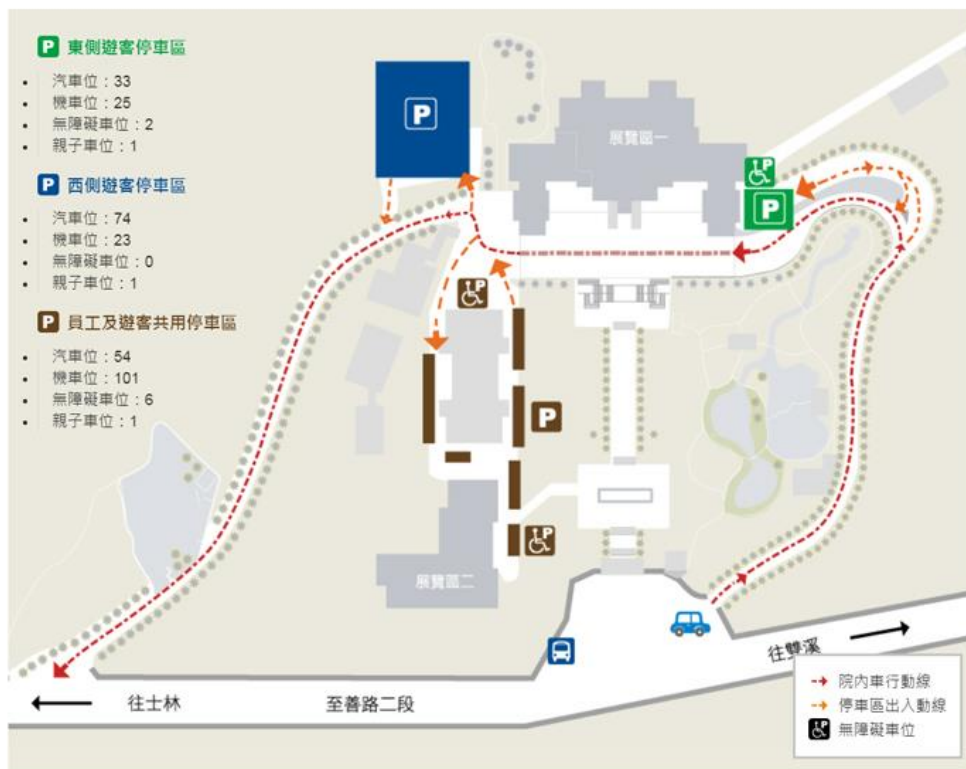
P 東側遊客停車區
- 汽車位：33
- 機車位：25
- 無障礙車位：2
- 親子車位：1

P 西側遊客停車區
- 汽車位：74
- 機車位：23
- 無障礙車位：0
- 親子車位：1

P 員工及遊客共用停車區
- 汽車位：54
- 機車位：101
- 無障礙車位：6
- 親子車位：1

P

展覽區一

P

P

P

P

P

展覽區二

往雙溪

往士林

至善路二段

院內車行動線
停車區出入動線
P 無障礙車位